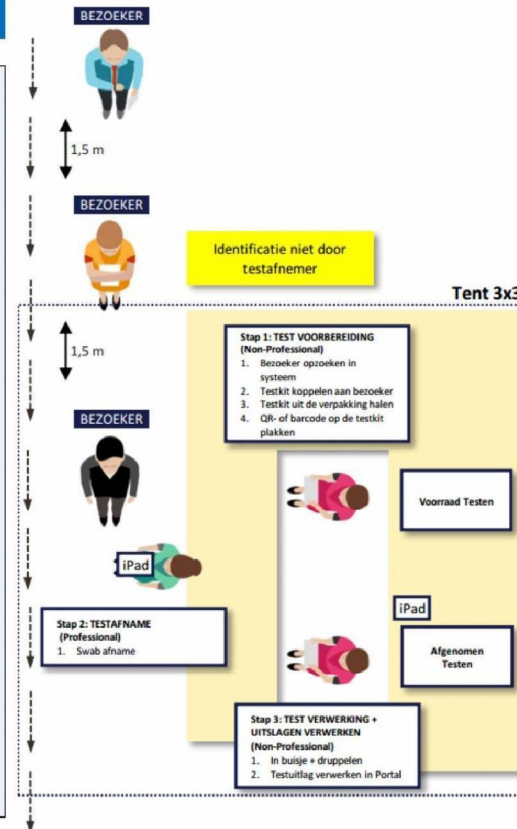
BEZOEKER

1,5 m

BEZOEKER

Identificatie niet door testafnemer

Tent 3x3

1,5 m

Stap 1: TEST VOORBEREIDING
(Non-Professional)
1. Bezoeker opzoeken in systeem
2. Testkit koppelen aan bezoeker
3. Testkit uit de verpakking halen
4. QR- of barcode op de testkit plakken

BEZOEKER

Voorraad Testen

iPad

iPad

Stap 2: TESTAFNAME
(Professional)
1. Swab afname

Afgenomen Testen

Stap 3: TEST VERWERKING + UITSLAGEN VERWERKEN
(Non-Professional)
1. In buisje + druppelen
2. Testuitlag verwerken in Portal